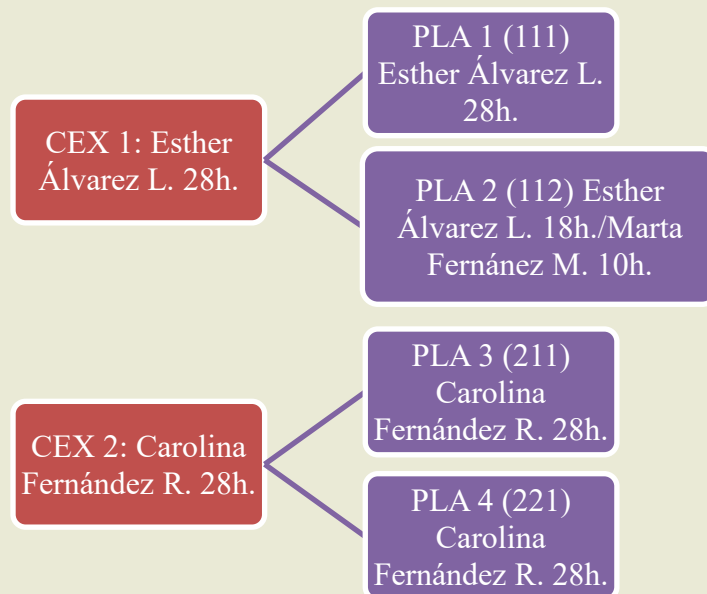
CEX 1: Esther Álvarez L. 28h.

PLA 1 (111) Esther Álvarez L. 28h.

PLA 2 (112) Esther Álvarez L. 18h./Marta Fernánez M. 10h.

CEX 2: Carolina Fernández R. 28h.

PLA 3 (211) Carolina Fernández R. 28h.

PLA 4 (221) Carolina Fernández R. 28h.